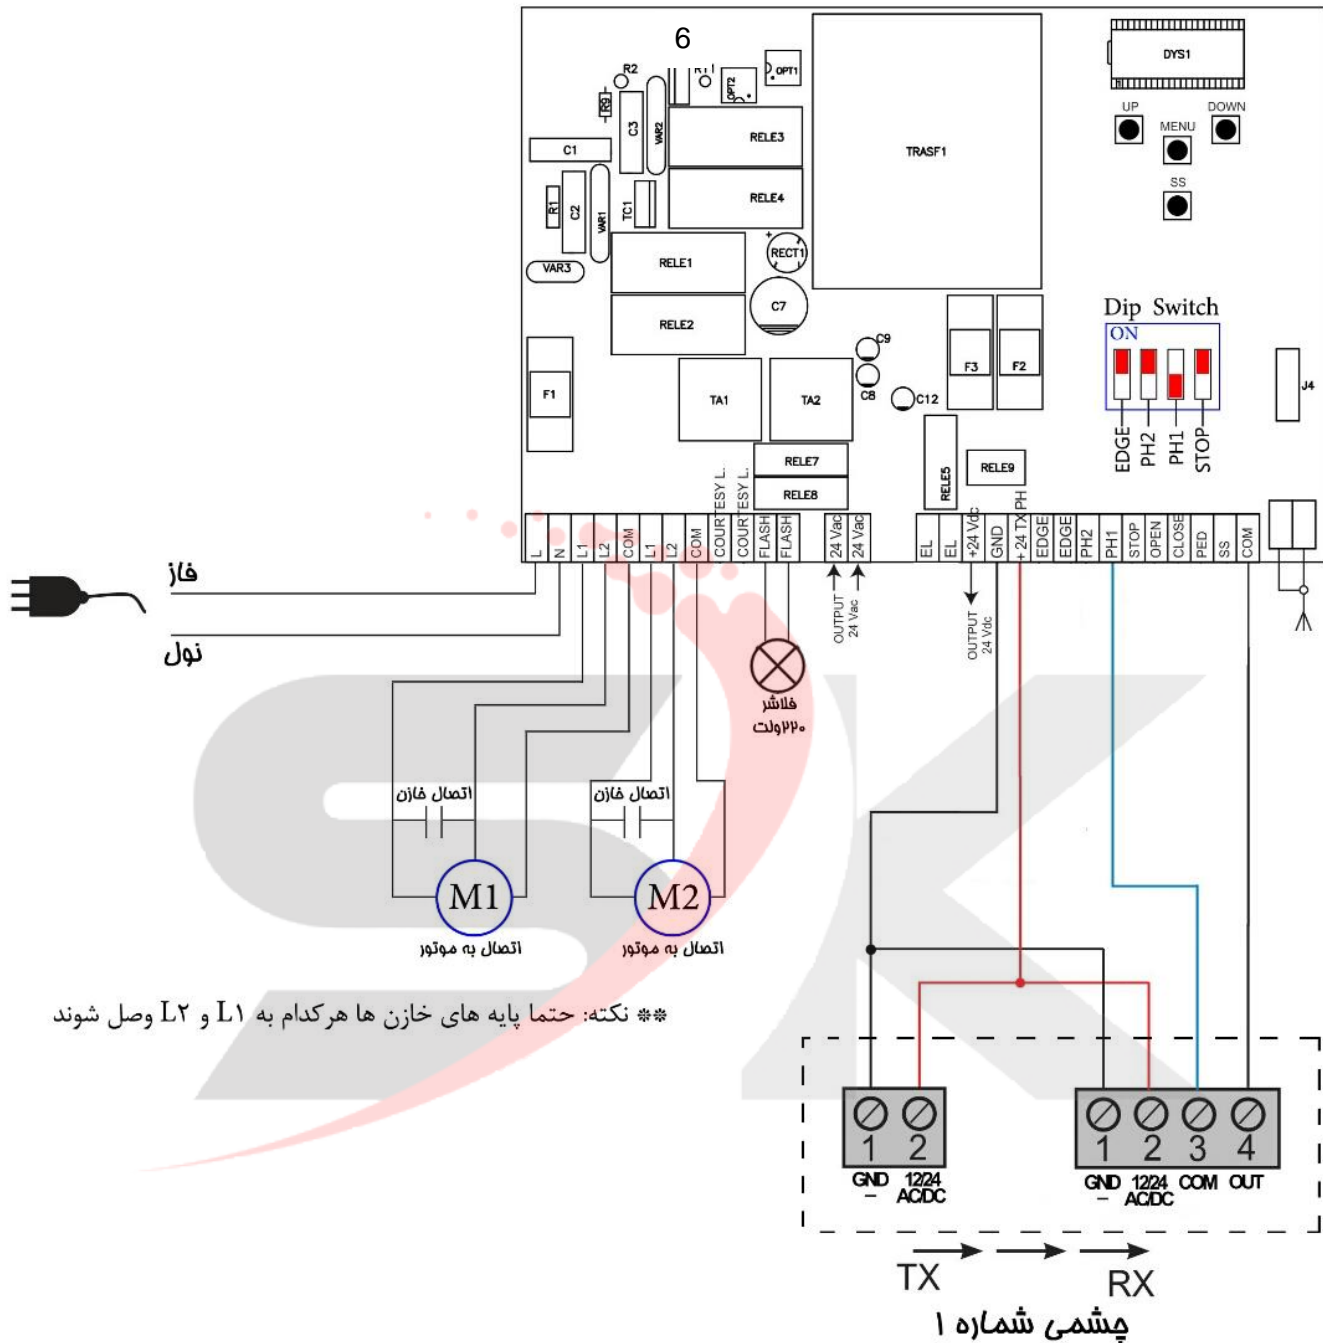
6

R2
R9
C3
VAR2
OPT2
OPT1
RELE3
TRASF1
DYS1
UP
DOWN
MENU
SS
C1
R1
C2
VAR1
TC1
RELE4
RELE1
RECT1
VAR3
C7
RELE2
F1
TA1
TA2
C9
C8
C12
F3
F2
Dip Switch
ON
J4
EDGE
PH2
PH1
STOP
RELE7
RELE8
RELE5
RELE9

| L | N | L1 | L2 | COM | L1 | L2 | COM | COURTESY L. | COURTESY L. | FLASH | FLASH | 24 Vac | 24 Vac | EL | EL | +24 Vdc | GND | +24 TX PH | EDGE | EDGE | PH2 | PH1 | STOP | OPEN | CLOSE | PED | SS | COM |

OUTPUT 24 Vac
OUTPUT 24 Vdc

فاز
نول

فلاشر
۲۲۰ولت

اتصال خازن
اتصال خازن

M1
M2
اتصال به موتور
اتصال به موتور

** نکته: حتما پایه های خازن ها هرکدام به L۱ و L۲ وصل شوند

1 2
GND – 12/24 AC/DC
1 2 3 4
GND – 12/24 AC/DC COM OUT

TX
RX
چشمی شماره ۱